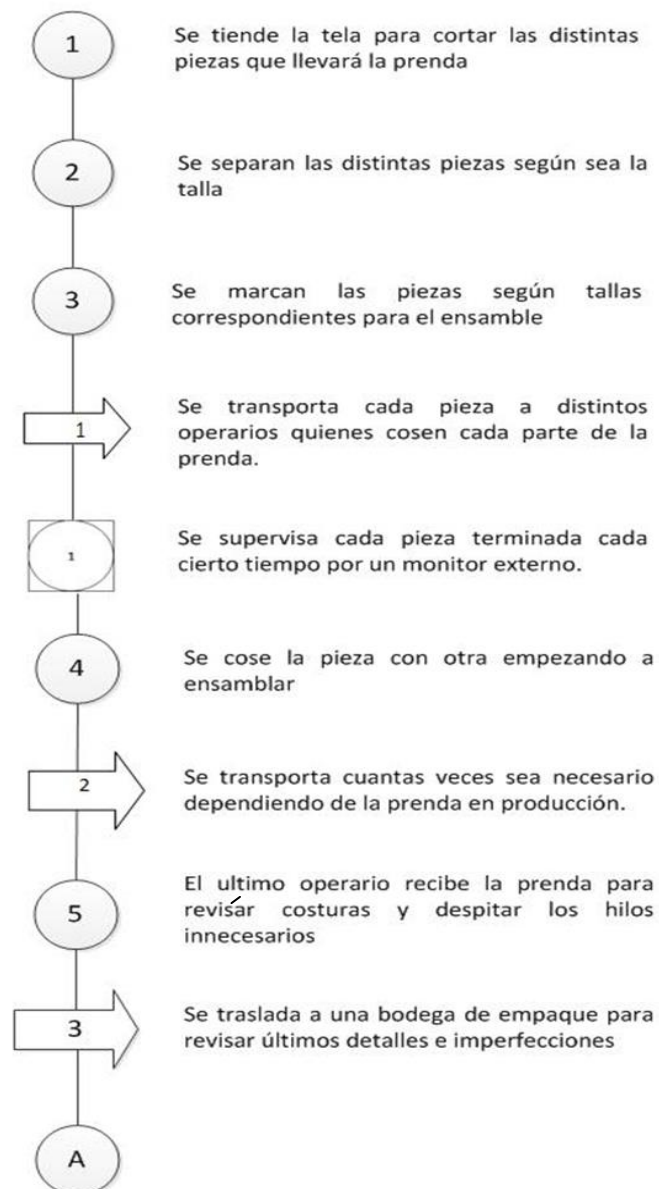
1

Se tiende la tela para cortar las distintas piezas que llevará la prenda

2

Se separan las distintas piezas según sea la talla

3

Se marcan las piezas según tallas correspondientes para el ensamble

1

Se transporta cada pieza a distintos operarios quienes cosen cada parte de la prenda.

1

Se supervisa cada pieza terminada cada cierto tiempo por un monitor externo.

4

Se cose la pieza con otra empezando a ensamblar

2

Se transporta cuantas veces sea necesario dependiendo de la prenda en producción.

5

El ultimo operario recibe la prenda para revisar costuras y despitar los hilos innecesarios

3

Se traslada a una bodega de empaque para revisar últimos detalles e imperfecciones

A